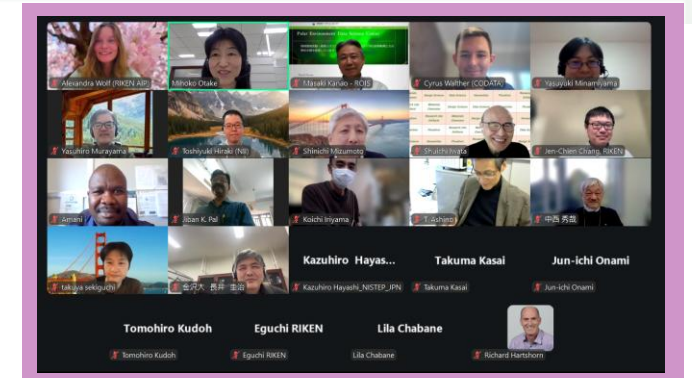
Alexandra Wolf (RIKEN AIP)
Minoko Otake
Polar Environment Data Science Center
Masaki Kanao - ROIS
Cyrus Walther (CODATA)
Yasuyuki Minamiyama
Yasuhiro Murayama
Toshiyuki Hiraki (NII)
Shinichi Mizumoto
Shuichi Iwata
Jen-Chien Chang, RIKEN
Amani
Jiban K. Pal
Koichi Iriyama
T. Ashino
中西 秀彦
takuya sekiguchi
金沢大 長井 圭治
Kazuhiro Hayas...
Kazuhiro Hayashi_NISTEP_JPN
Takuma Kasai
Takuma Kasai
Jun-ichi Onami
Jun-ichi Onami
Tomohiro Kudoh
Tomohiro Kudoh
Eguchi RIKEN
Eguchi RIKEN
Lila Chabane
Lila Chabane
Richard Hartshorn